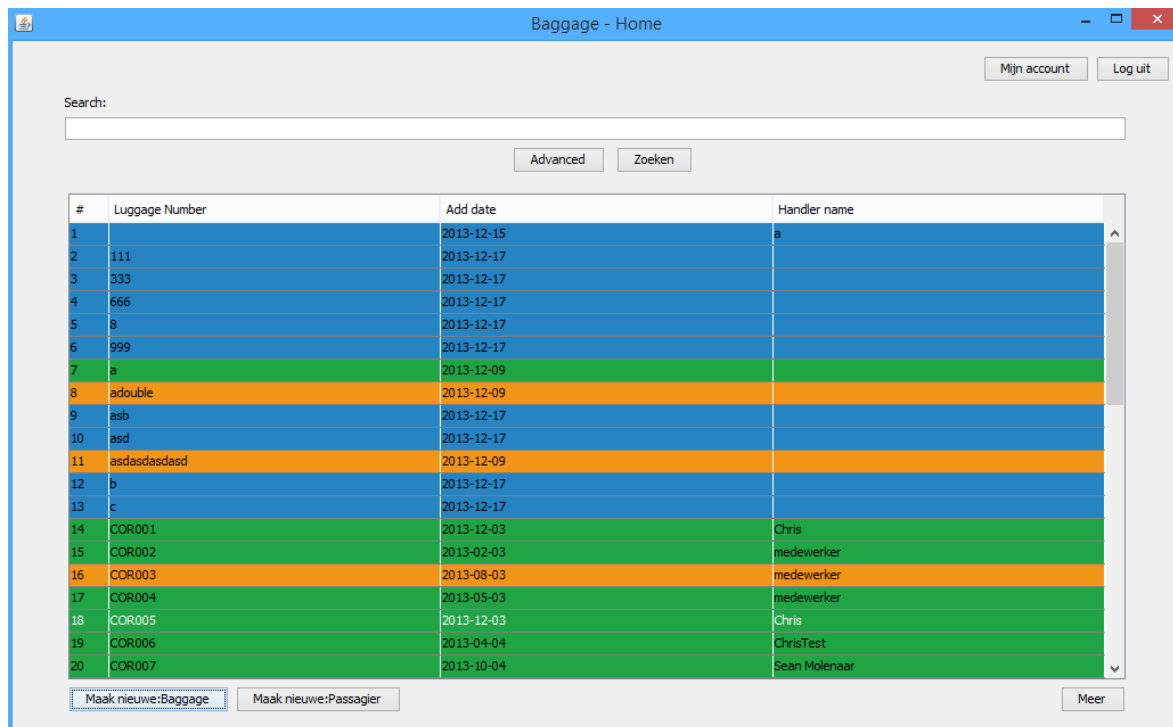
Baggage - Home

Mijn account | Log uit

Search:

Advanced | Zoeken

| # | Luggage Number | Add date | Handler name |
|---|---|---|---|
| 1 | | 2013-12-15 | a |
| 2 | 111 | 2013-12-17 | |
| 3 | 333 | 2013-12-17 | |
| 4 | 666 | 2013-12-17 | |
| 5 | 8 | 2013-12-17 | |
| 6 | 999 | 2013-12-17 | |
| 7 | a | 2013-12-09 | |
| 8 | adouble | 2013-12-09 | |
| 9 | asb | 2013-12-17 | |
| 10 | asd | 2013-12-17 | |
| 11 | asdasdasdasd | 2013-12-09 | |
| 12 | b | 2013-12-17 | |
| 13 | c | 2013-12-17 | |
| 14 | COR001 | 2013-12-03 | Chris |
| 15 | COR002 | 2013-02-03 | medewerker |
| 16 | COR003 | 2013-08-03 | medewerker |
| 17 | COR004 | 2013-05-03 | medewerker |
| 18 | COR005 | 2013-12-03 | Chris |
| 19 | COR006 | 2013-04-04 | ChrisTest |
| 20 | COR007 | 2013-10-04 | Sean Molenaar |

Maak nieuwe:Baggage | Maak nieuwe:Passagier | Meer